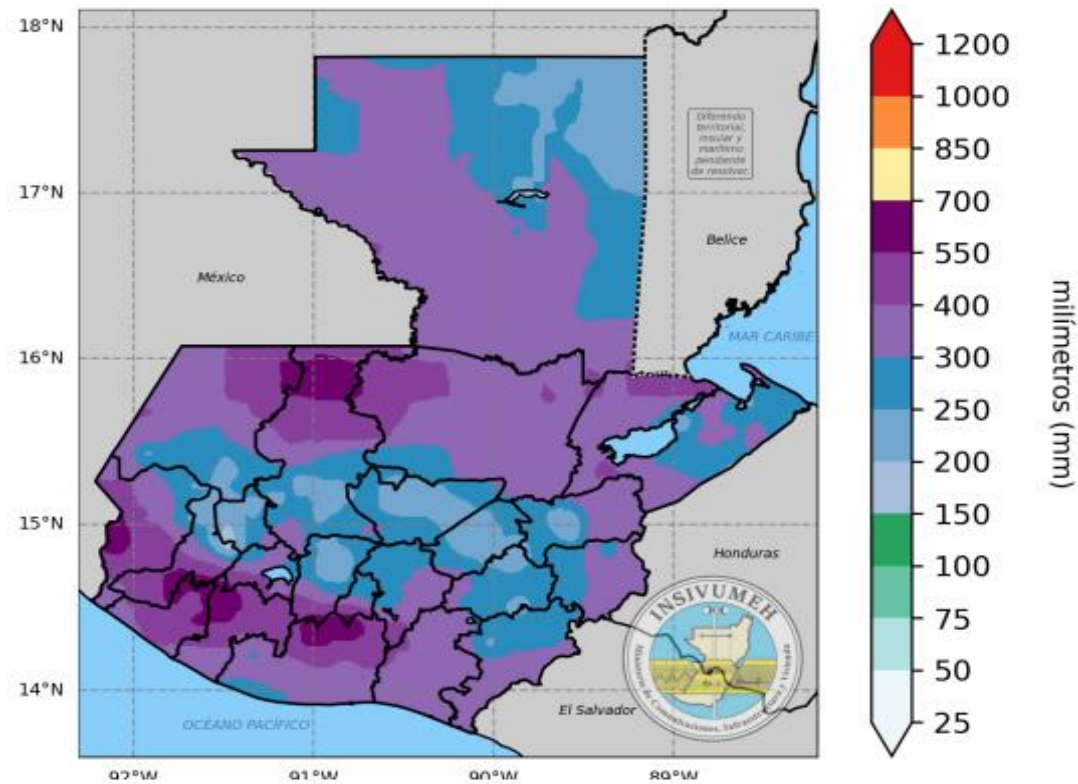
18°N
17°N
16°N
15°N
14°N

92°W 91°W 90°W 89°W

México

Diferendo territorial, insular y marítimo pendiente de resolver.

Belice

MAR CARIBE

Honduras

El Salvador

OCEANO PACIFICO

INSIVUMEH
Ministerio de Comunicaciones, Infraestructura y Vivienda

1200
1000
850
700
550
400
300
250
200
150
100
75
50
25

milímetros (mm)